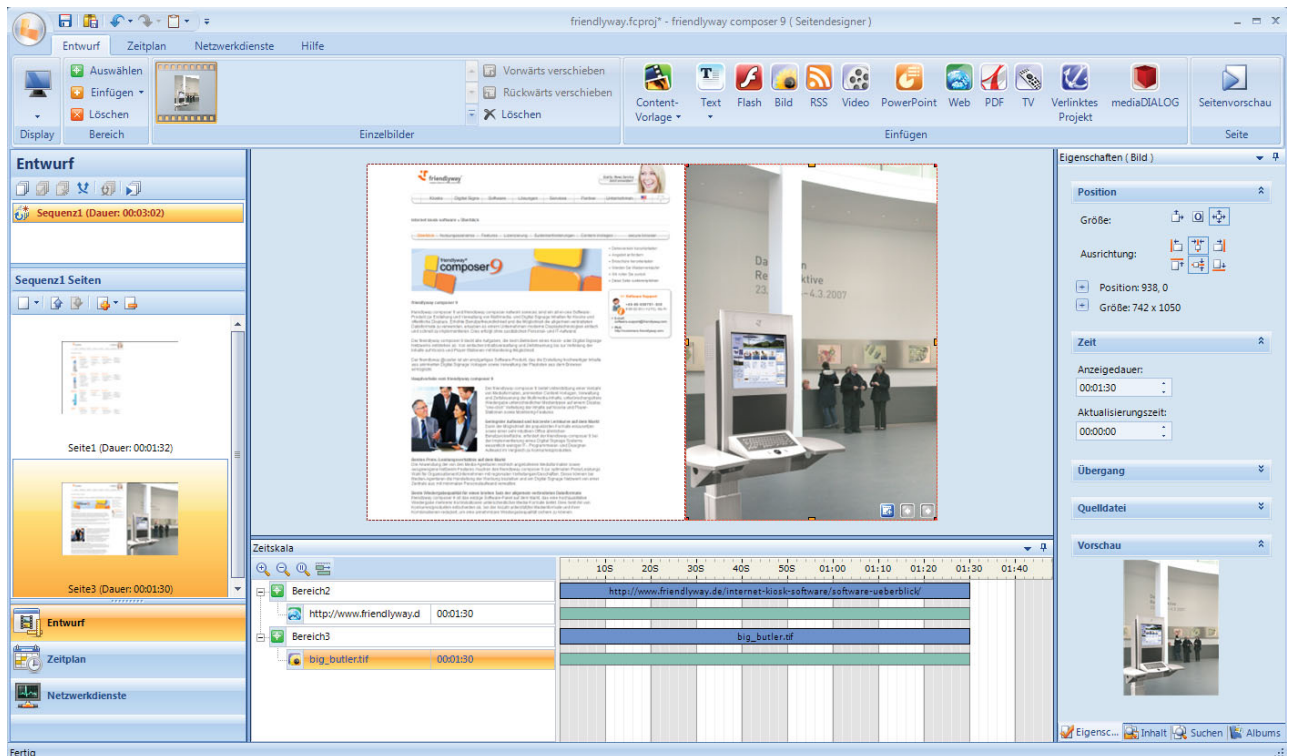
friendlyway.fcproj* - friendlyway composer 9 ( Seitendesigner )

Entwurf Zeitplan Netzwerkdienste Hilfe

Display
Auswählen
Einfügen
Löschen
Bereich
Einzelbilder
Vorwärts verschieben
Rückwärts verschieben
Löschen
Content-Vorlage
Text
Flash
Bild
RSS
Video
PowerPoint
Web
PDF
TV
Verlinktes Projekt
mediaDIALOG
Einfügen
Seitenvorschau
Seite

Entwurf
Sequenz1 (Dauer: 00:03:02)

Sequenz1 Seiten
Seite1 (Dauer: 00:01:32)
Seite3 (Dauer: 00:01:30)

Entwurf
Zeitplan
Netzwerkdienste

friendlyway
composer9

Eigenschaften ( Bild )
Position
Größe:
Ausrichtung:
Position: 938, 0
Größe: 742 x 1050
Zeit
Anzeigedauer:
00:01:30
Aktualisierungszeit:
00:00:00
Übergang
Quelldatei
Vorschau

Zeitskala
10S 20S 30S 40S 50S 01:00 01:10 01:20 01:30 01:40
Bereich2
http://www.friendlyway.d 00:01:30
http://www.friendlyway.de/internet-kiosk-software/software-ueberblick/
Bereich3
big_butler.tif 00:01:30
big_butler.tif

Eigensc... Inhalt Suchen Albums

Fertig